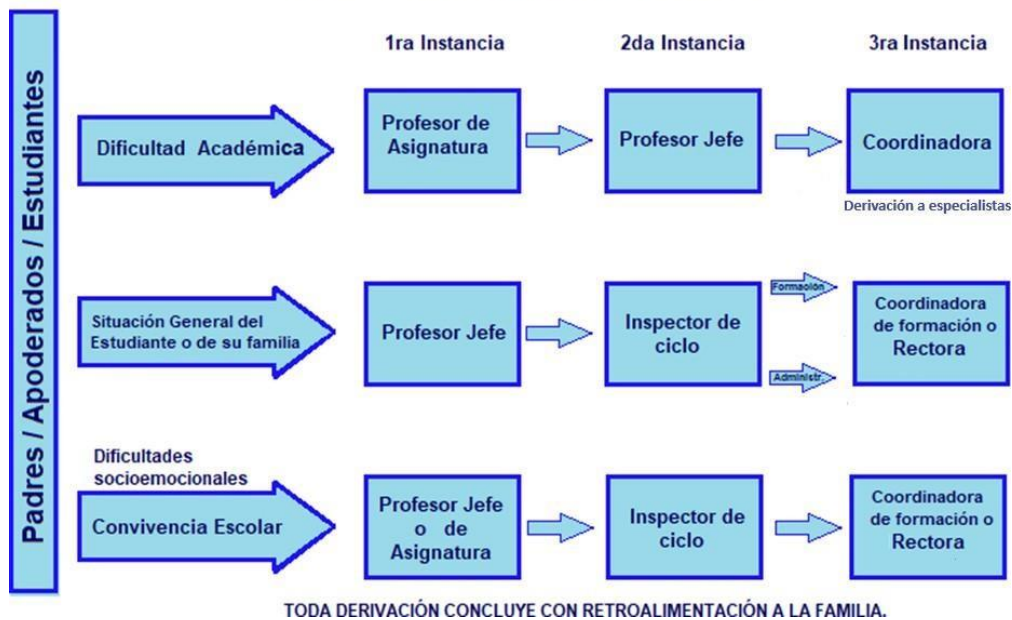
Padres / Apoderados / Estudiantes

1ra Instancia

2da Instancia

3ra Instancia

Dificultad Académica

Profesor de Asignatura

Profesor Jefe

Coordinadora

Derivación a especialistas

Situación General del Estudiante o de su familia

Profesor Jefe

Inspector de ciclo

Formación

Administr.

Coordinadora de formación o Rectora

Dificultades socioemocionales

Convivencia Escolar

Profesor Jefe o de Asignatura

Inspector de ciclo

Coordinadora de formación o Rectora

TODA DERIVACIÓN CONCLUYE CON RETROALIMENTACIÓN A LA FAMILIA.